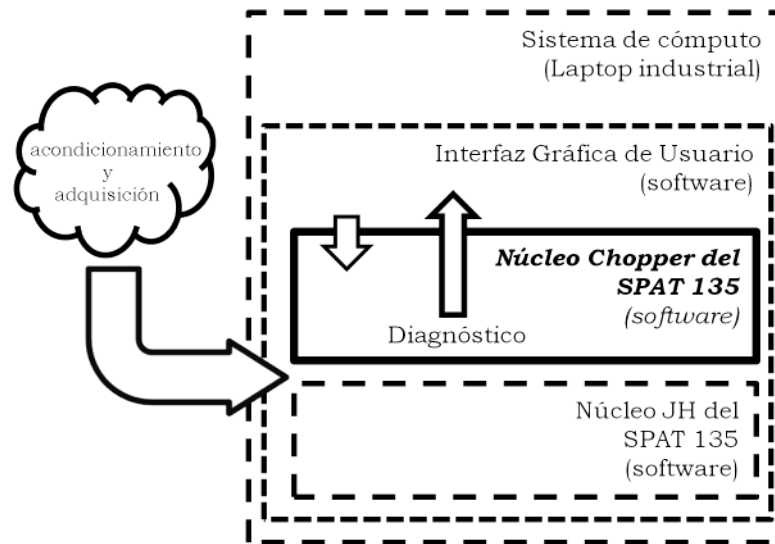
Sistema de cómputo
(Laptop industrial)

acondicionamiento
y
adquisición

Interfaz Gráfica de Usuario
(software)

***Núcleo Chopper del SPAT 135***
*(software)*

Diagnóstico

Núcleo JH del
SPAT 135
(software)